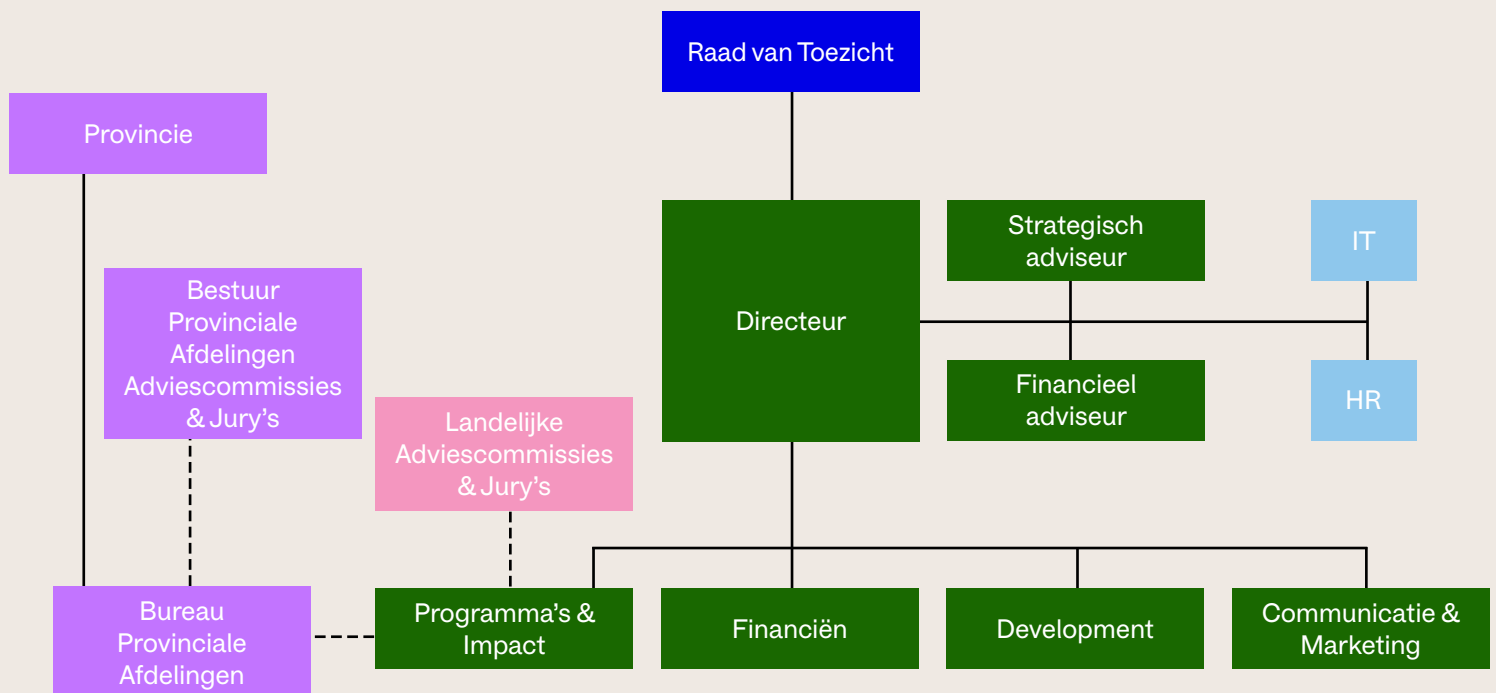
Raad van Toezicht

Provincie

Directeur

Strategisch adviseur

IT

Financieel adviseur

HR

Bestuur Provinciale Afdelingen Adviescommissies & Jury's

Landelijke Adviescommissies & Jury's

Bureau Provinciale Afdelingen

Programma's & Impact

Financiën

Development

Communicatie & Marketing